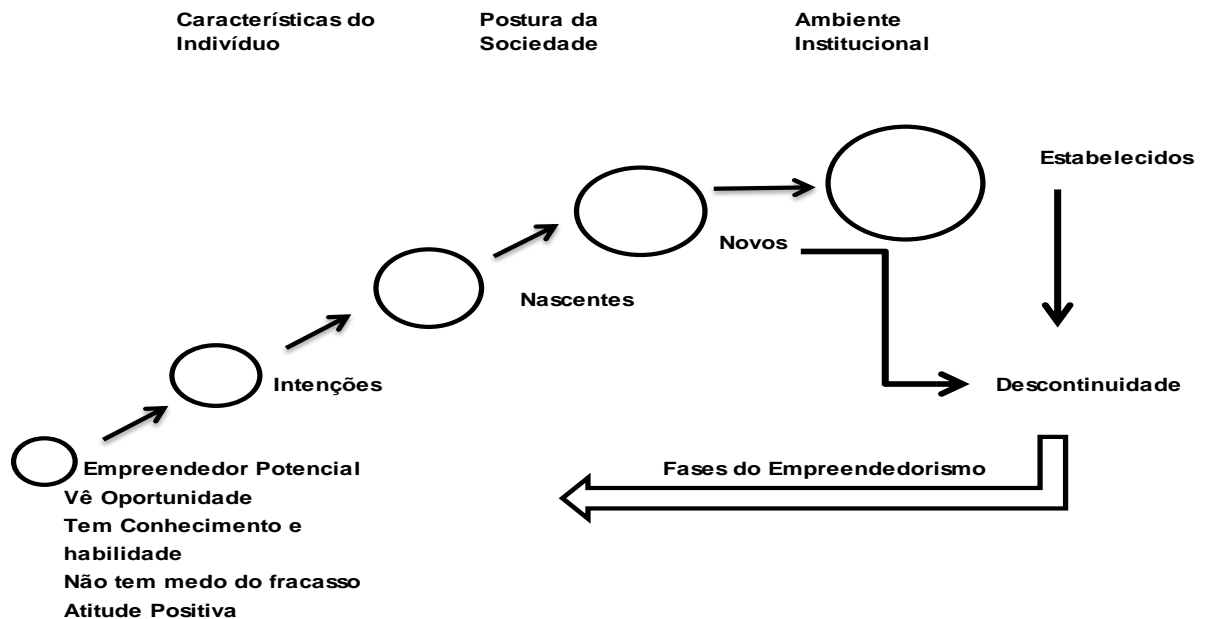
Características do Indivíduo

Postura da Sociedade

Ambiente Institucional

Estabelecidos

Novos

Nascentes

Intenções

Descontinuidade

Empreendedor Potencial
Vê Oportunidade
Tem Conhecimento e habilidade
Não tem medo do fracasso
Atitude Positiva

Fases do Empreendedorismo